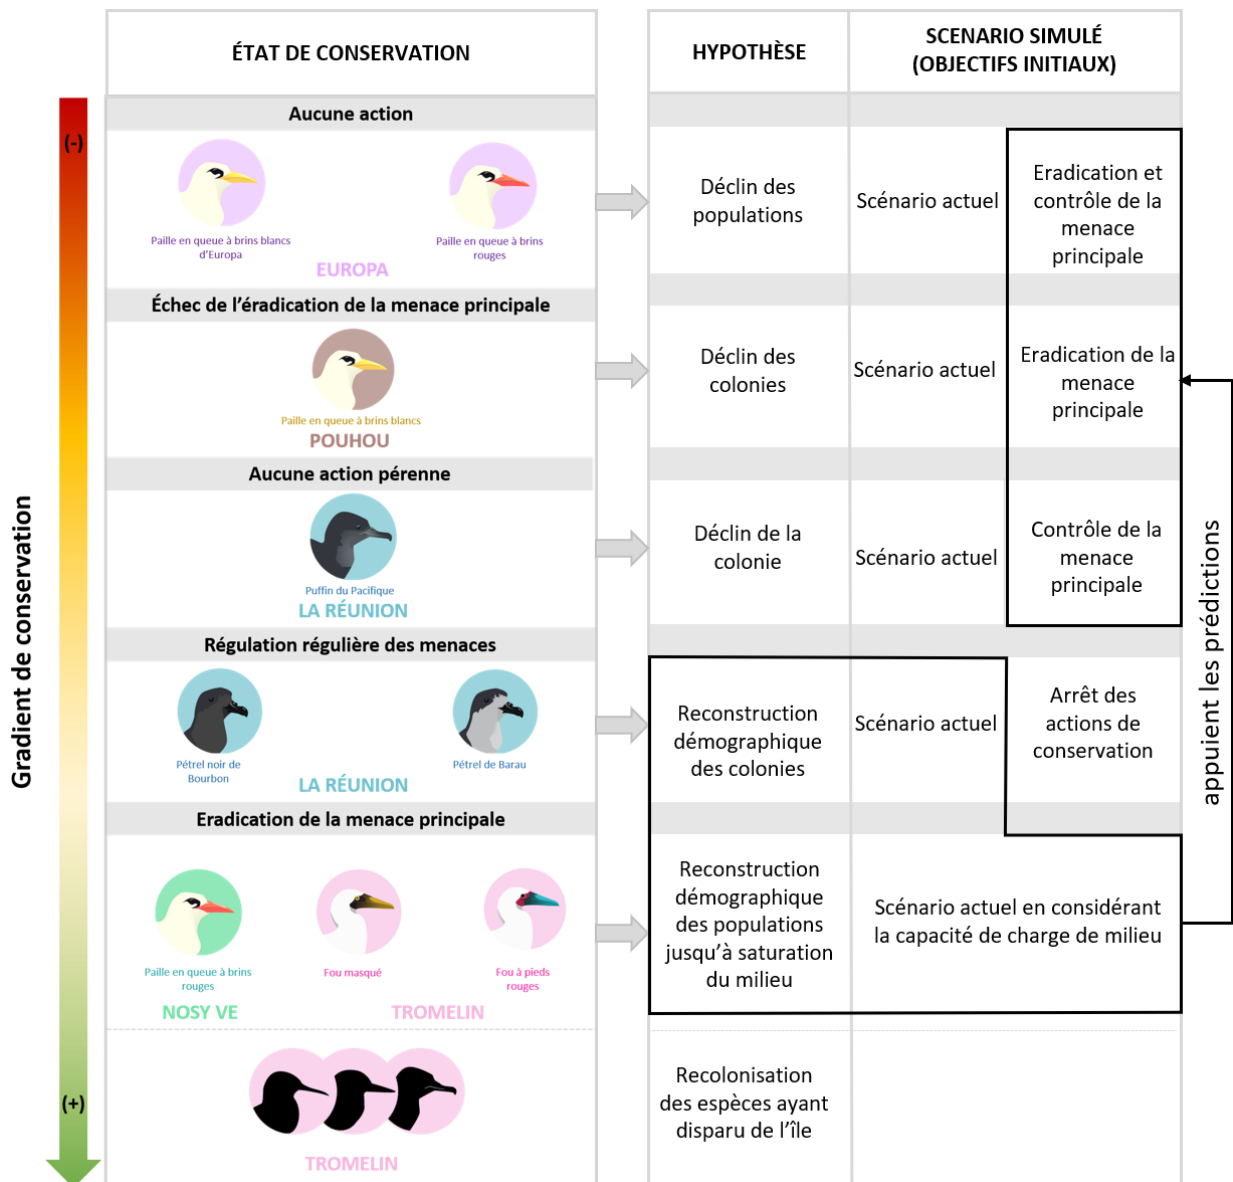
Gradient de conservation

(-)

(+)

ÉTAT DE CONSERVATION

Aucune action

Paille en queue à brins blancs d'Europa

Paille en queue à brins rouges

EUROPA

Échec de l'éradication de la menace principale

Paille en queue à brins blancs

POUHOU

Aucune action pérenne

Puffin du Pacifique

LA RÉUNION

Régulation régulière des menaces

Pétrel noir de Bourbon

Pétrel de Barau

LA RÉUNION

Eradication de la menace principale

Paille en queue à brins rouges

Fou masqué

Fou à pieds rouges

NOSY VE

TROMELIN

TROMELIN

| HYPOTHÈSE | SCENARIO SIMULÉ (OBJECTIFS INITIAUX) | |
|---|---|---|
| Déclin des populations | Scénario actuel | Eradication et contrôle de la menace principale |
| Déclin des colonies | Scénario actuel | Eradication de la menace principale |
| Déclin de la colonie | Scénario actuel | Contrôle de la menace principale |
| Reconstruction démographique des colonies | Scénario actuel | Arrêt des actions de conservation |
| Reconstruction démographique des populations jusqu'à saturation du milieu | Scénario actuel en considérant la capacité de charge de milieu | |
| Recolonisation des espèces ayant disparu de l'île | | |

appuient les prédictions